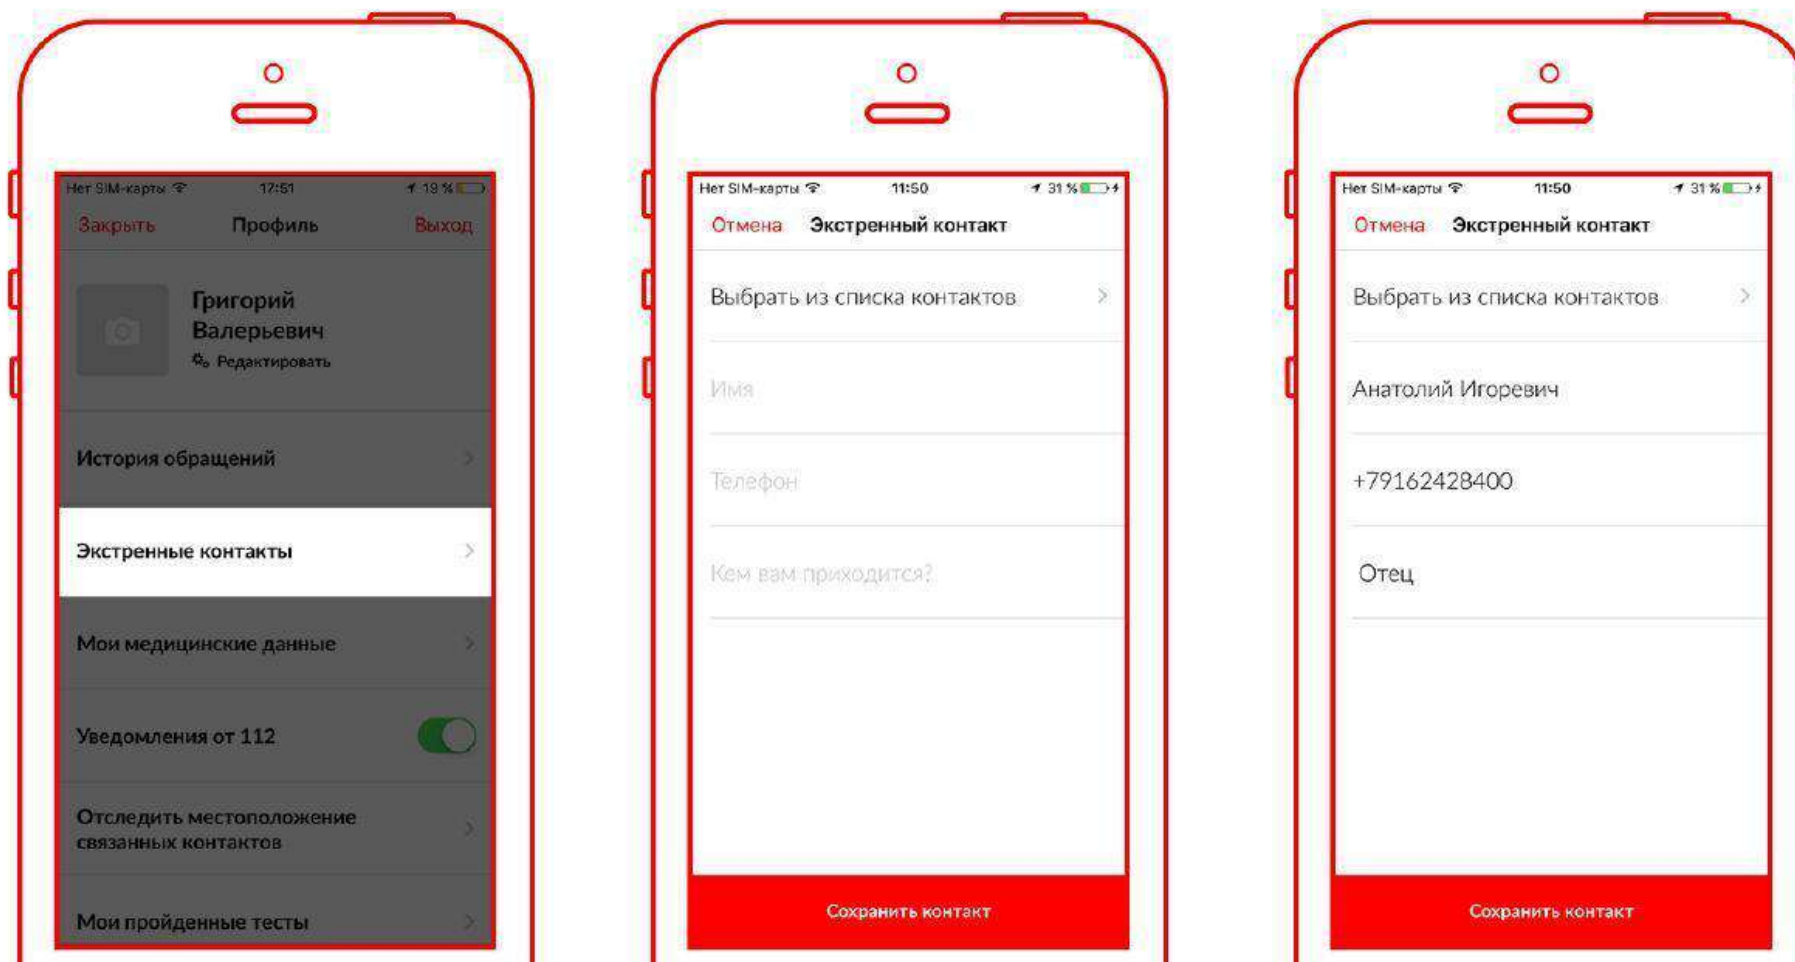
Нет SIM-карты 17:51 19 %

Закрыть Профиль Выход

Григорий Валерьевич

Редактировать

История обращений

Экстренные контакты

Мои медицинские данные

Уведомления от 112

Отследить местоположение связанных контактов

Мои пройденные тесты

Нет SIM-карты 11:50 31 %

Отмена Экстренный контакт

Выбрать из списка контактов

Имя

Телефон

Кем вам приходится?

Сохранить контакт

Нет SIM-карты 11:50 31 %

Отмена Экстренный контакт

Выбрать из списка контактов

Анатолий Игоревич

+79162428400

Отец

Сохранить контакт